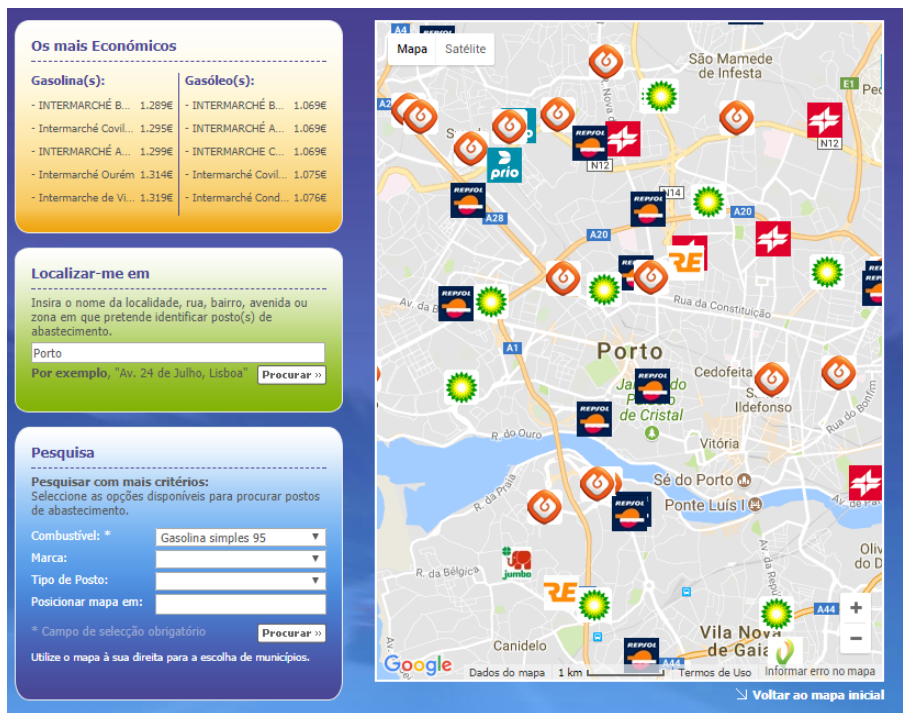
Os mais Económicos

| Gasolina(s): | | Gasóleo(s): | |
|---|---|---|---|
| - INTERMARCHÉ B... | 1.289€ | - INTERMARCHÉ B... | 1.069€ |
| - Intermarché Covil... | 1.295€ | - INTERMARCHÉ A... | 1.069€ |
| - INTERMARCHÉ A... | 1.299€ | - INTERMARCHE C... | 1.069€ |
| - Intermarché Ourém | 1.314€ | - Intermarché Covil... | 1.075€ |
| - Intermarche de Vi... | 1.319€ | - Intermarché Cond... | 1.076€ |

Localizar-me em

Insira o nome da localidade, rua, bairro, avenida ou zona em que pretende identificar posto(s) de abastecimento.

Porto

Por exemplo, "Av. 24 de Julho, Lisboa" Procurar »

Pesquisa

Pesquisar com mais critérios:
Seleccione as opções disponíveis para procurar postos de abastecimento.

Combustível: * Gasolina simples 95
Marca:
Tipo de Posto:
Posicionar mapa em:

* Campo de selecção obrigatório Procurar »

Utilize o mapa à sua direita para a escolha de municípios.

Mapa Satélite

A4 São Mamede de Infesta A28 E1 N12 N14 A20 A20 prio REPSOL RE Av. da Boavista Rua da Constituição A1 Porto Cedofeita Jardim do Palácio de Cristal Santo Ildefonso Rua do Bonfim R. do Ouro Vitória Sé do Porto Ponte Luís I R. da Praia R. da Bélgica jumbo Canidelo Vila Nova de Gaia A44 Oliv

Google Dados do mapa 1 km Termos de Uso Informar erro no mapa

Voltar ao mapa inicial